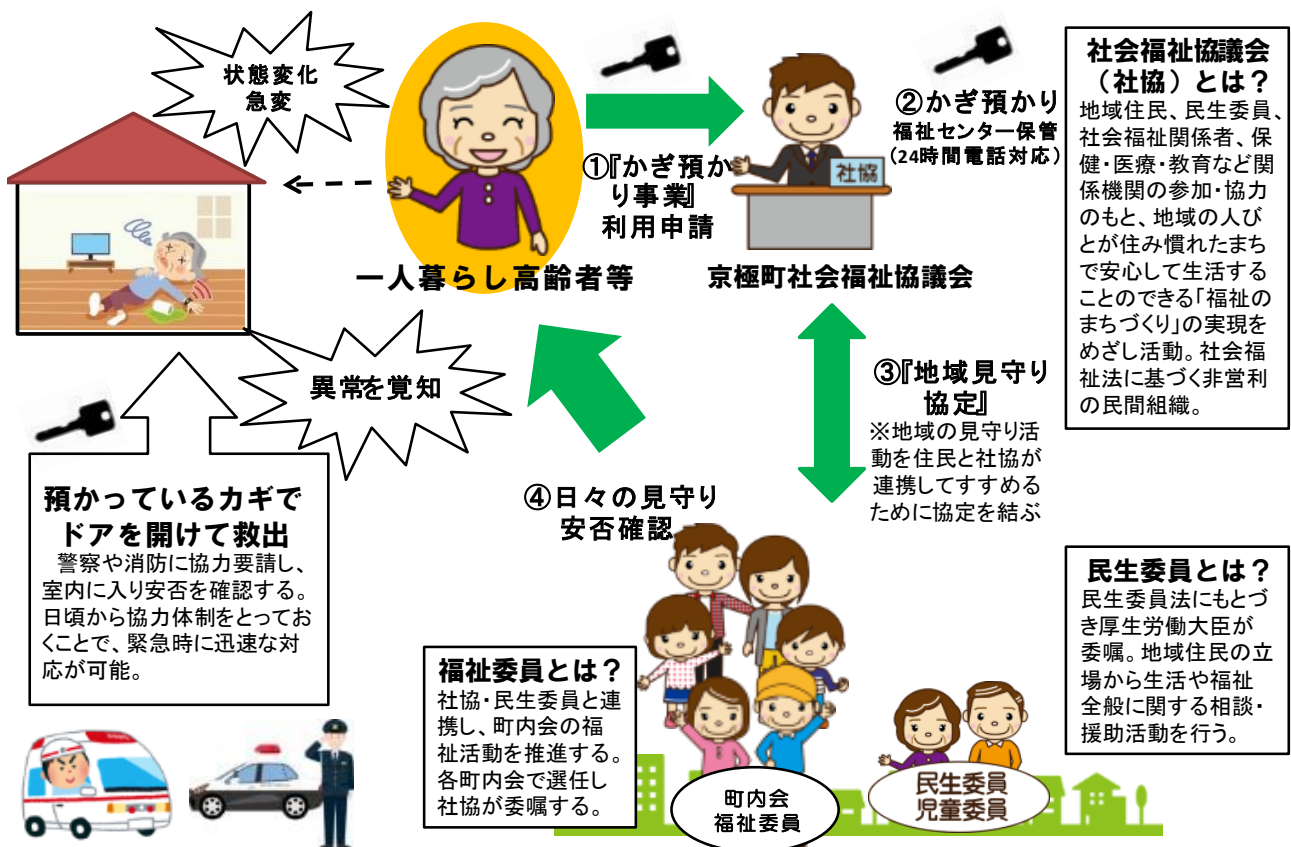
状態変化
急変

一人暮らし高齢者等

①『かぎ預かり事業』
利用申請

②かぎ預かり
福祉センター保管
（24時間電話対応）

社協

京極町社会福祉協議会

社会福祉協議会（社協）とは？
地域住民、民生委員、社会福祉関係者、保健・医療・教育など関係機関の参加・協力のもと、地域の人びとが住み慣れたまちで安心して生活することのできる「福祉のまちづくり」の実現をめざし活動。社会福祉法に基づく非営利の民間組織。

異常を覚知

③『地域見守り協定』
※地域の見守り活動を住民と社協が連携してすすめるために協定を結ぶ

預かっているカギでドアを開けて救出
警察や消防に協力要請し、室内に入り安否を確認する。日頃から協力体制をとっておくことで、緊急時に迅速な対応が可能。

④日々の見守り
安否確認

民生委員とは？
民生委員法にもとづき厚生労働大臣が委嘱。地域住民の立場から生活や福祉全般に関する相談・援助活動を行う。

福祉委員とは？
社協・民生委員と連携し、町内会の福祉活動を推進する。各町内会で選任し社協が委嘱する。

町内会
福祉委員

民生委員
児童委員